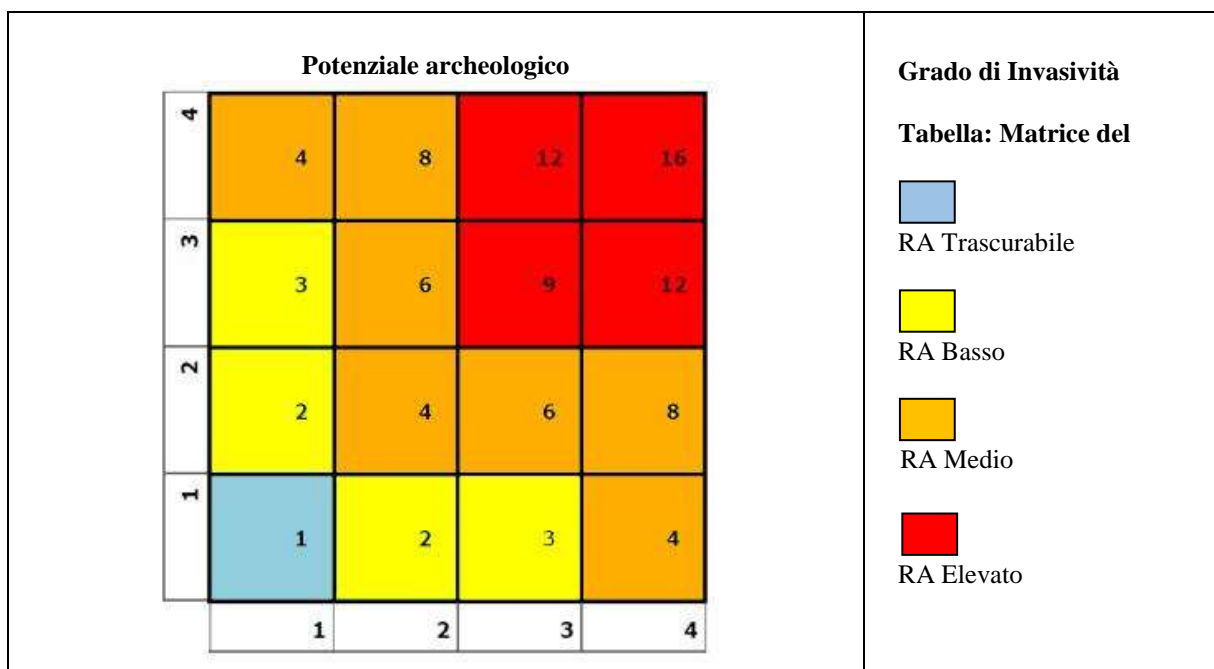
Potenziale archeologico

| 4 | 4 | 8 | 12 | 16 |
|---|---|---|---|---|
| 3 | 3 | 6 | 9 | 12 |
| 2 | 2 | 4 | 6 | 8 |
| 1 | 1 | 2 | 3 | 4 |
| | 1 | 2 | 3 | 4 |

Grado di Invasività

Tabella: Matrice del

RA Trascurabile

RA Basso

RA Medio

RA Elevato